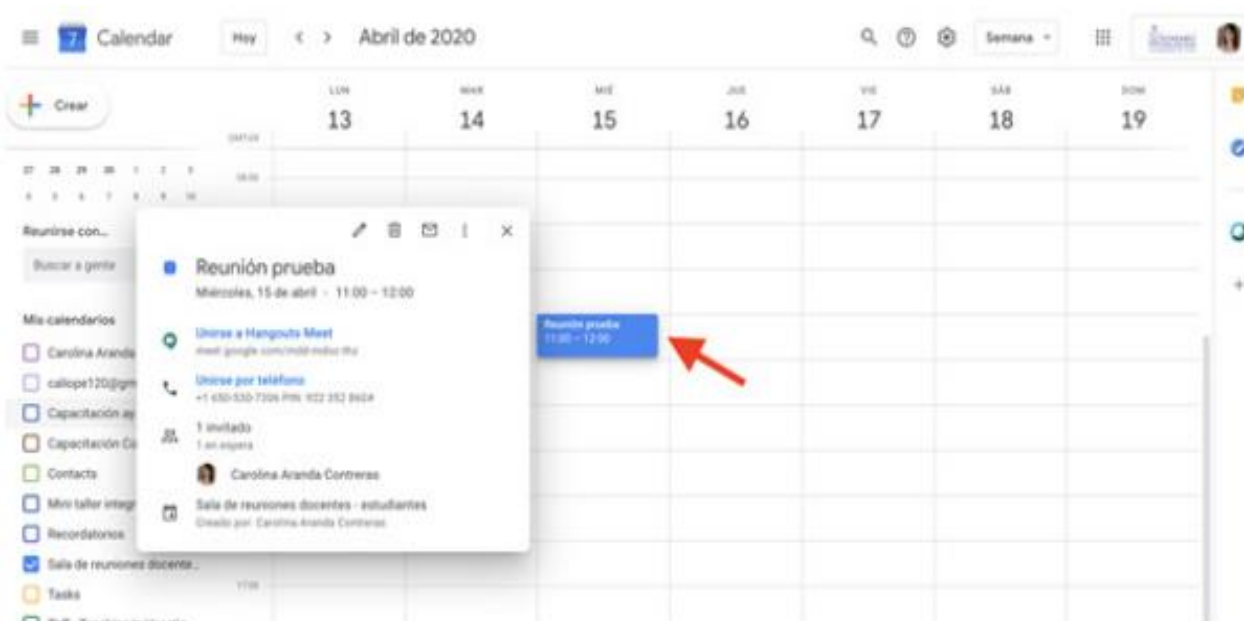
Calendar Hoy Abril de 2020 Semana

Crear

LUN 13 MAR 14 MIÉ 15 JUE 16 VIE 17 SÁB 18 DOM 19

GMT-04

27 28 29 30 1 2 3
4 5 6 7 8 9 10

Reunirse con...
Buscar a gente

Mis calendarios
Carolina Aranda
calliope120@gm
Capacitación ay
Capacitación Co
Contacts
Mini taller integ
Recordatorios
Sala de reuniones docente...
Tasks

Reunión prueba
Miércoles, 15 de abril · 11:00 – 12:00

Unirse a Hangouts Meet
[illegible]

Unirse por teléfono
+1 650-550-7306 PIN: 922 352 8624

1 invitado
1 en espera

Carolina Aranda Contreras

Sala de reuniones docentes - estudiantes
Creado por: Carolina Aranda Contreras

Reunión prueba
11:00 – 12:00